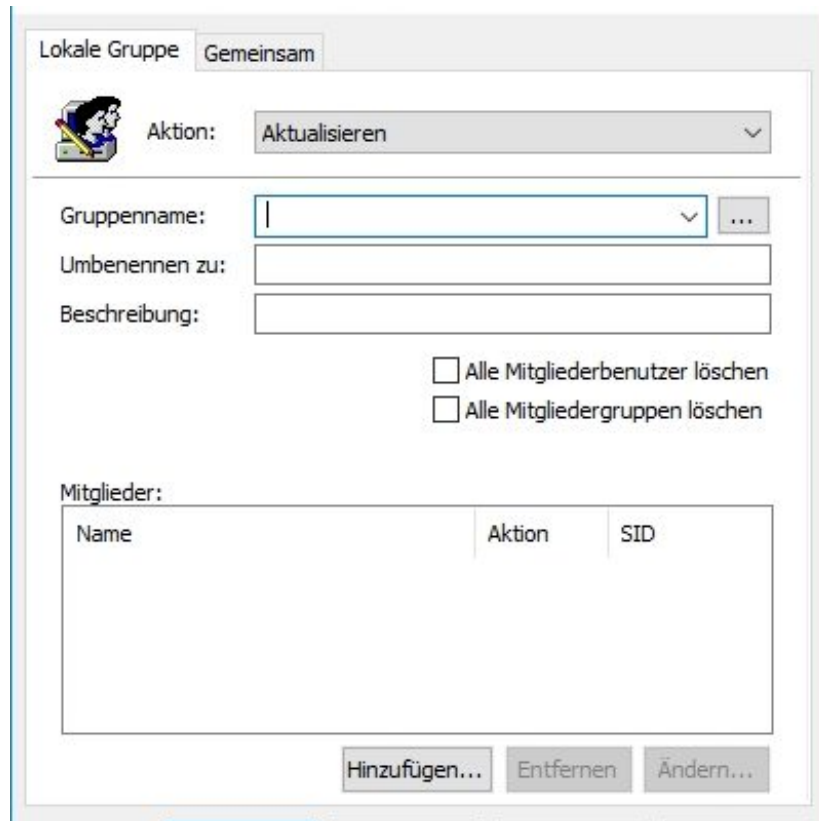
Lokale Gruppe Gemeinsam

Aktion: Aktualisieren

Gruppenname: ...

Umbenennen zu:

Beschreibung:

Alle Mitgliederbenutzer löschen

Alle Mitgliedergruppen löschen

Mitglieder:

| Name | Aktion | SID |
|---|---|---|

Hinzufügen... Entfernen Ändern...